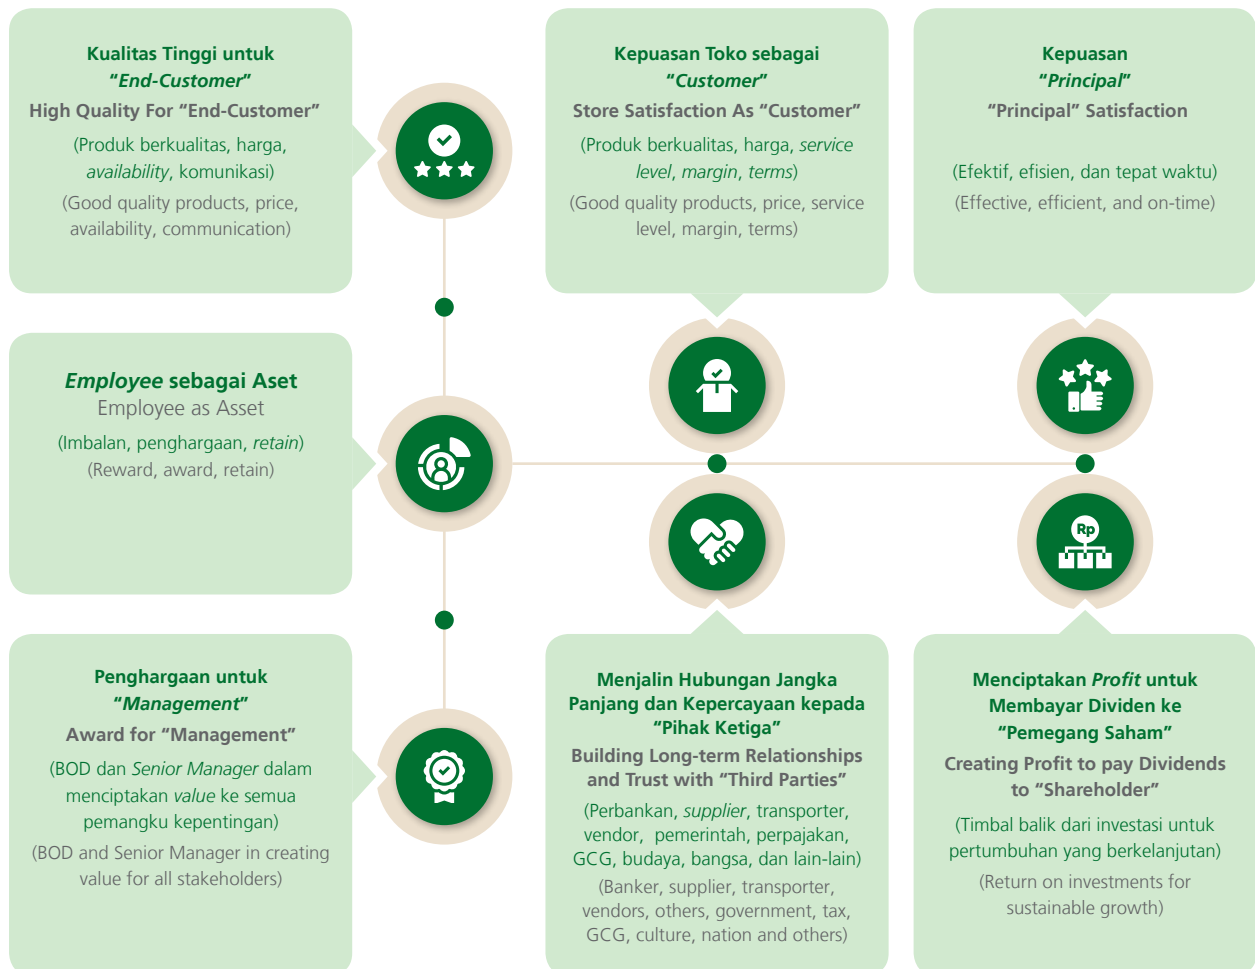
Kualitas Tinggi untuk "End-Customer"
High Quality For "End-Customer"
(Produk berkualitas, harga, availability, komunikasi)
(Good quality products, price, availability, communication)

Kepuasan Toko sebagai "Customer"
Store Satisfaction As "Customer"
(Produk berkualitas, harga, service level, margin, terms)
(Good quality products, price, service level, margin, terms)

Kepuasan "Principal"
"Principal" Satisfaction
(Efektif, efisien, dan tepat waktu)
(Effective, efficient, and on-time)

Employee sebagai Aset
Employee as Asset
(Imbalan, penghargaan, retain)
(Reward, award, retain)

Rp

Penghargaan untuk "Management"
Award for "Management"
(BOD dan Senior Manager dalam menciptakan value ke semua pemangku kepentingan)
(BOD and Senior Manager in creating value for all stakeholders)

Menjalin Hubungan Jangka Panjang dan Kepercayaan kepada "Pihak Ketiga"
Building Long-term Relationships and Trust with "Third Parties"
(Perbankan, supplier, transporter, vendor, pemerintah, perpajakan, GCG, budaya, bangsa, dan lain-lain)
(Banker, supplier, transporter, vendors, others, government, tax, GCG, culture, nation and others)

Menciptakan Profit untuk Membayar Dividen ke "Pemegang Saham"
Creating Profit to pay Dividends to "Shareholder"
(Timbal balik dari investasi untuk pertumbuhan yang berkelanjutan)
(Return on investments for sustainable growth)